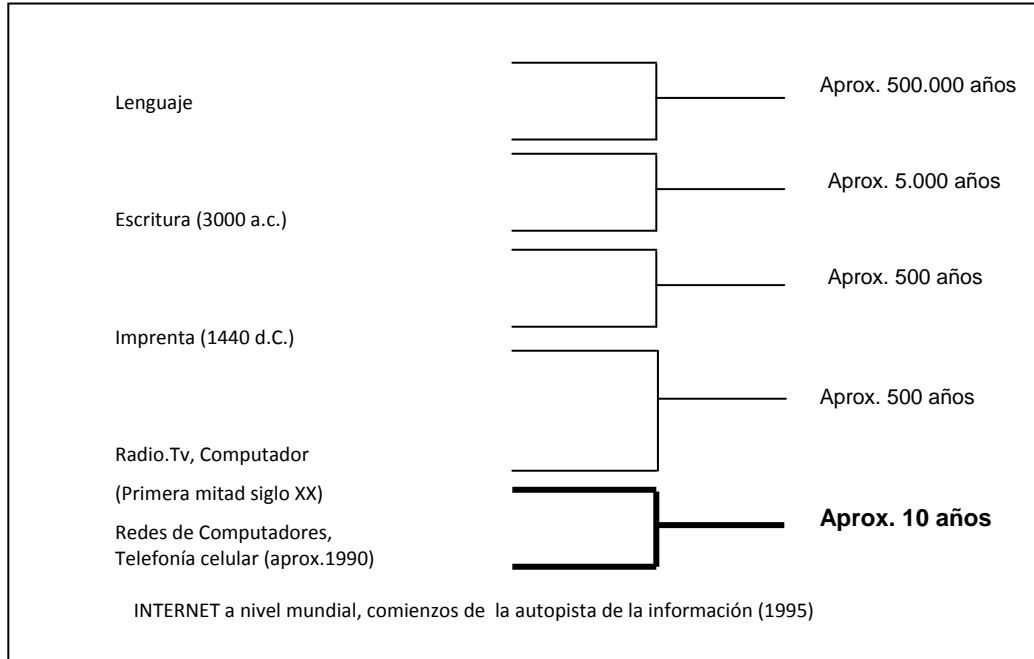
Lenguaje

Aprox. 500.000 años

Aprox. 5.000 años

Escritura (3000 a.c.)

Aprox. 500 años

Imprenta (1440 d.C.)

Aprox. 500 años

Radio.Tv, Computador

(Primera mitad siglo XX)

Redes de Computadores, Telefonía celular (aprox.1990)

**Aprox. 10 años**

INTERNET a nivel mundial, comienzos de la autopista de la información (1995)